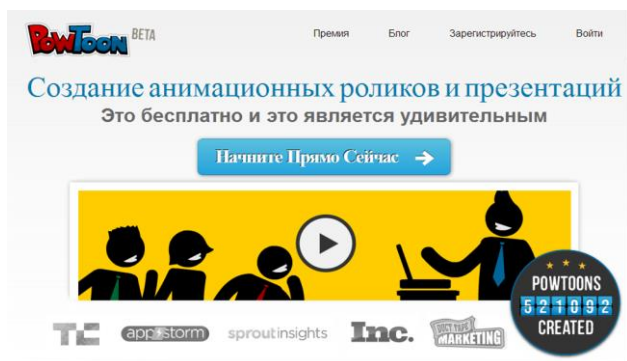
PowToon BETA

Премия Блог Зарегистрируйтесь Войти

Создание анимационных роликов и презентаций

Это бесплатно и это является удивительным

Начните Прямо Сейчас

POWTOONS 521092 CREATED

TC appstorm sproutinsights Inc. DUCT TAPE MARKETING